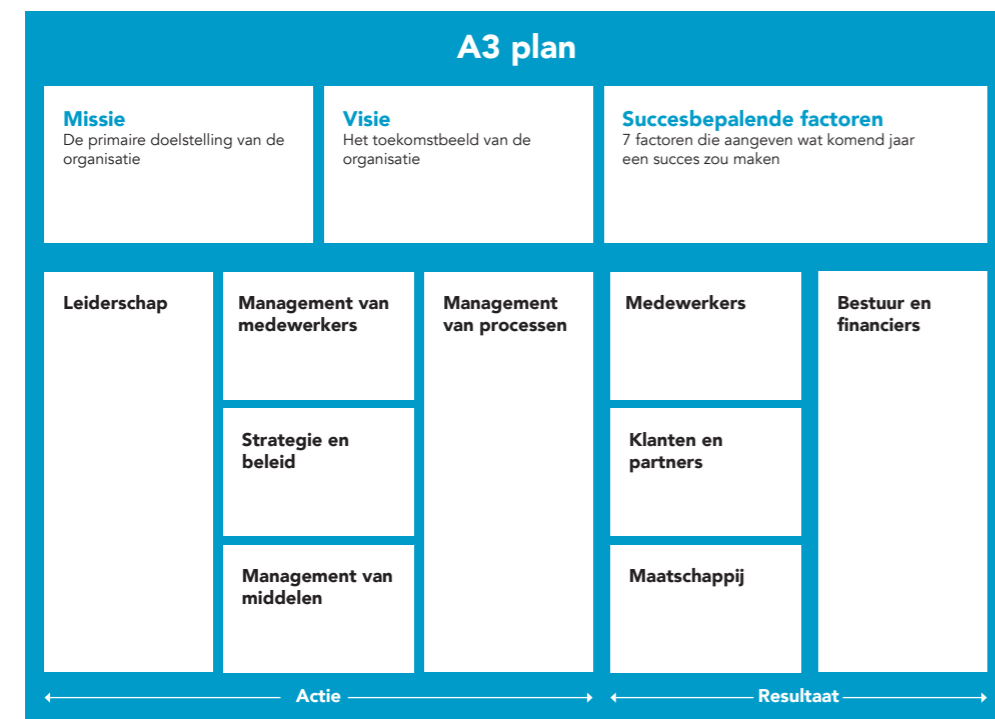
A3 plan

Missie
De primaire doelstelling van de organisatie

Visie
Het toekomstbeeld van de organisatie

Succesbepalende factoren
7 factoren die aangeven wat komend jaar een succes zou maken

Leiderschap

Management van medewerkers

Strategie en beleid

Management van middelen

Management van processen

Medewerkers

Klanten en partners

Maatschappij

Bestuur en financiers

Actie

Resultaat